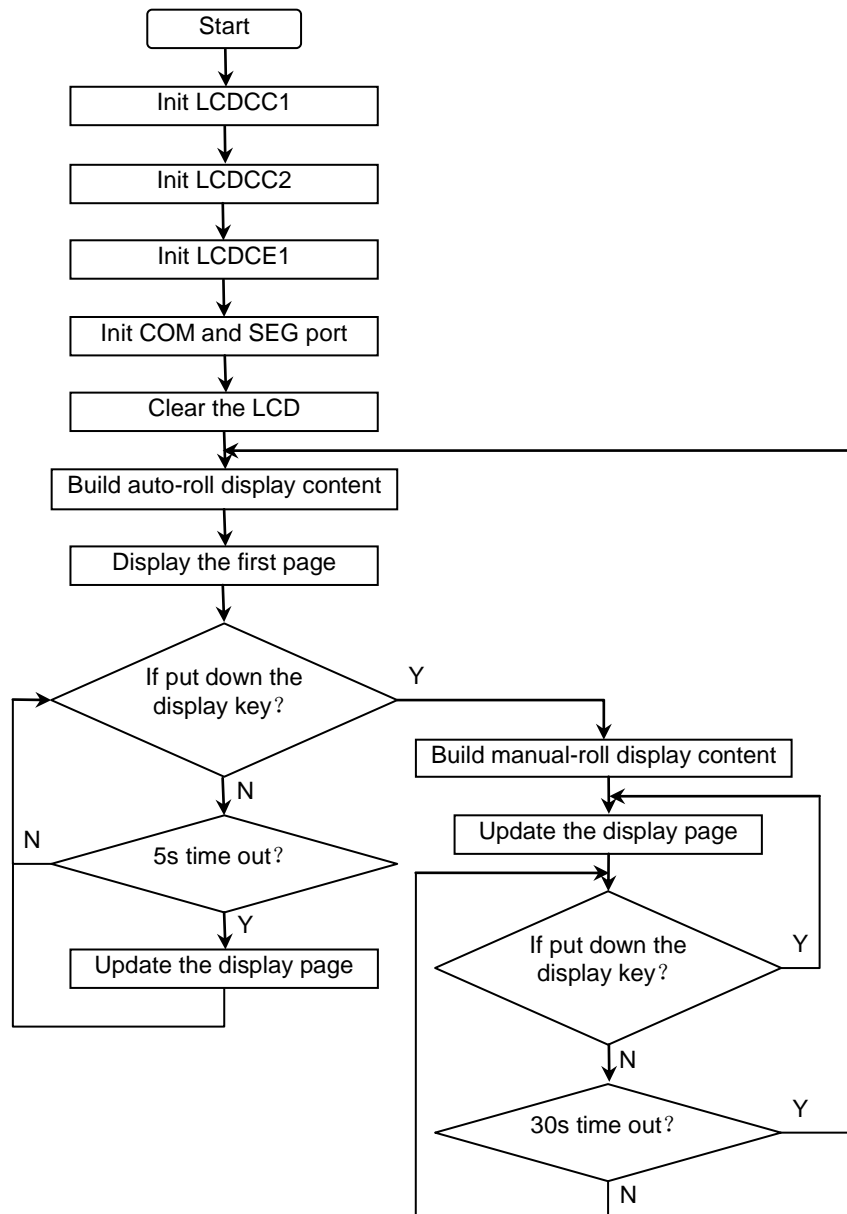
Start

Init LCDCC1

Init LCDCC2

Init LCDCE1

Init COM and SEG port

Clear the LCD

Build auto-roll display content

Display the first page

If put down the display key？

Y

Build manual-roll display content

N

N

5s time out？

Update the display page

Y

If put down the display key？

Y

Update the display page

N

30s time out？

Y

N